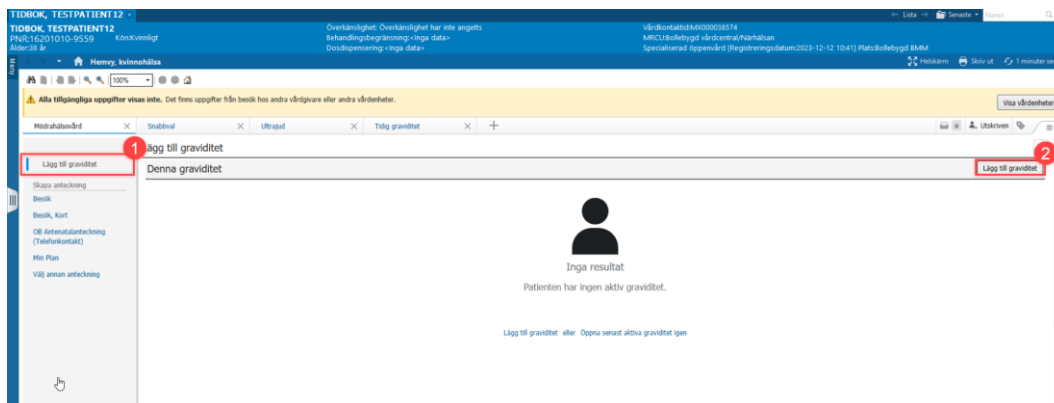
TIDBOK, TESTPATIENT12

TIDBOK, TESTPATIENT12
PNR:16201010-9559 Kön:Kvinnligt
Ålder:38 år

Överkänslighet: Överkänslighet har inte angetts
Behandlingsbegränsning:<Inga data>
Dosdispensering:<Inga data>

Vårdkontaktid:MX000038574
MRCU:Bollebygd vårdcentral/Närhälsan
Specialiserad öppenvård [Registreringsdatum:2023-12-12 10:41] Plats:Bollebygd BMM

← Lista → Senaste

Meny

Hemvy, kvinnohälsa

Helskärm Skriv ut 1 minuter se

100%

Alla tillgängliga uppgifter visas inte. Det finns uppgifter från besök hos andra vårdgivare eller andra vårdenheter.

Visa vårdenheter

Mödrahälsovård | Snabbval | Ultraljud | Tidig graviditet | +

Utskriven

Lägg till graviditet

Skapa anteckning
Besök
Besök, Kort
OB Antenatalanteckning (Telefonkontakt)
Min Plan
Välj annan anteckning

1

Lägg till graviditet

Denna graviditet

2

Lägg till graviditet

Inga resultat
Patienten har ingen aktiv graviditet.

Lägg till graviditet eller Öppna senast aktiva graviditet igen